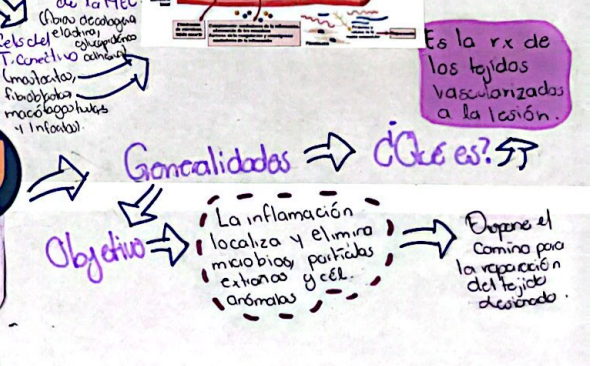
de la MEC
(Fibras decolágeno, elastina, glucoproteínas)
Cels del T. conectivo adherentes
(mastocitos, fibroblastos, macrófagos tisulares y linfocitos).

Es la rx de los tejidos vascularizados a la lesión.

Generalidades ⇒ ¿Qué es?

Objetivo ⇒ La inflamación localiza y elimina microbios, partículas extrañas y cél. anómalas ⇒ Dispone el camino para la reparación del tejido lesionado.